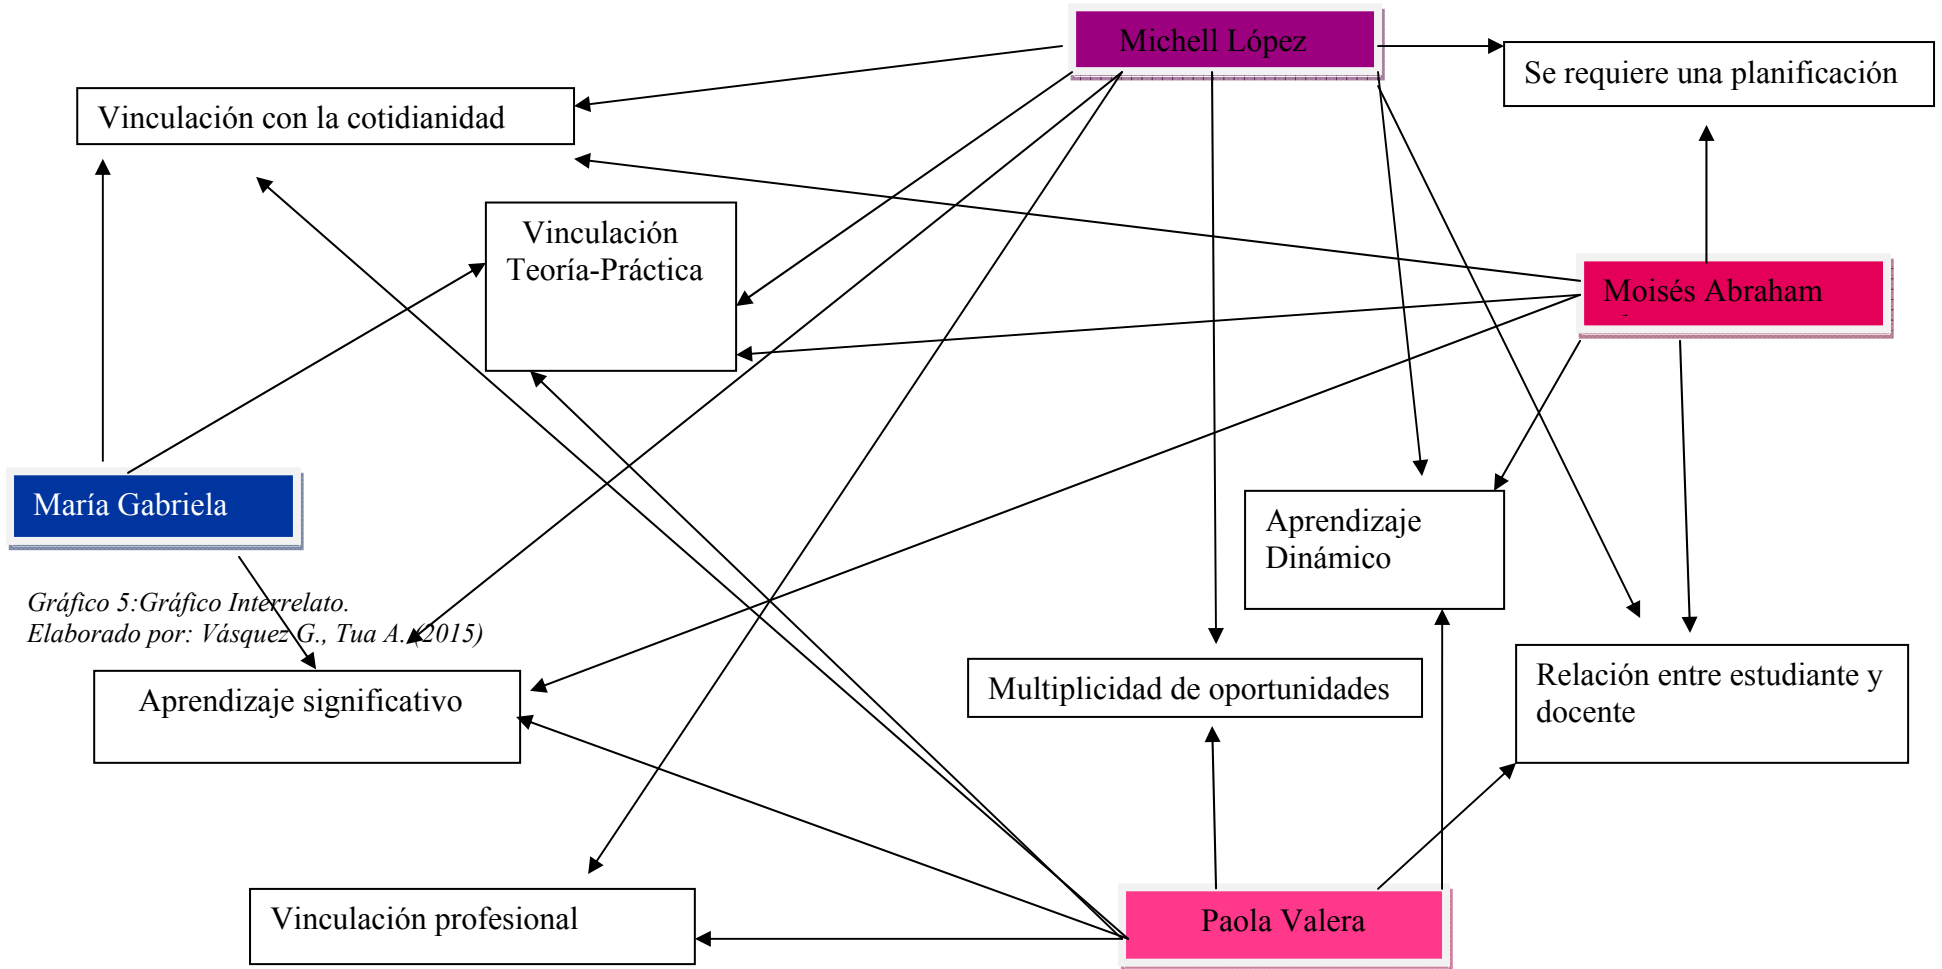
Michell López

Se requiere una planificación

Vinculación con la cotidianidad

Vinculación Teoría-Práctica

Moisés Abraham

María Gabriela

Aprendizaje Dinámico

Gráfico 5:Gráfico Interrelato.
Elaborado por: Vásquez G., Tua A. (2015)

Aprendizaje significativo

Multiplicidad de oportunidades

Relación entre estudiante y docente

Vinculación profesional

Paola Valera